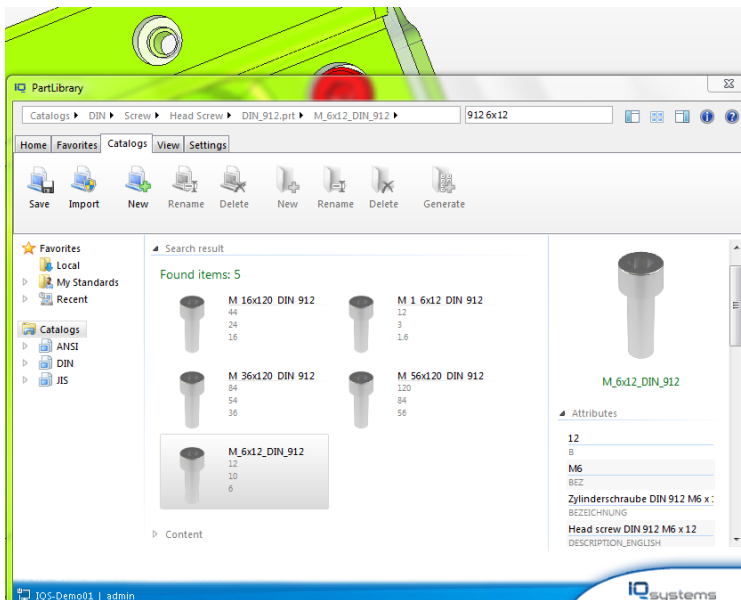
PartLibrary

Catalogs ▸ DIN ▸ Screw ▸ Head Screw ▸ DIN_912.prt ▸ M_6x12_DIN_912 ▸

912 6x12

Home | Favorites | Catalogs | View | Settings

Save | Import | New | Rename | Delete | New | Rename | Delete | Generate

Favorites
Local
My Standards
Recent

Catalogs
ANSI
DIN
JIS

Search result

Found items: 5

M 16x120 DIN 912
44
24
16

M 1 6x12 DIN 912
12
3
1.6

M 36x120 DIN 912
84
54
36

M 56x120 DIN 912
120
84
56

M_6x12_DIN_912
12
10
6

Content

M_6x12_DIN_912

Attributes

12
B
M6
BEZ
Zylinderschraube DIN 912 M6 x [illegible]
BEZEICHNUNG
Head screw DIN 912 M6 x 12
DESCRIPTION_ENGLISH

IQS-Demo01 | admin

IQ systems